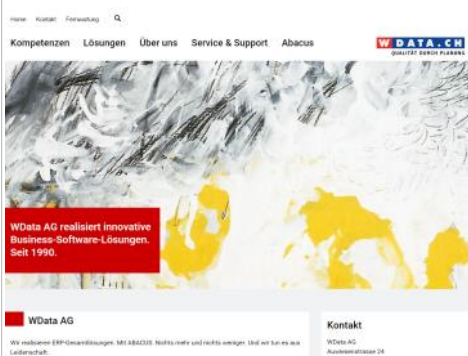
Home Kontakt Fernwartung

Kompetenzen Lösungen Über uns Service & Support Abacus

WDATA.CH
QUALITÄT DURCH PLANUNG

WData AG realisiert innovative Business-Software-Lösungen. Seit 1990.

WData AG

Wir realisieren ERP-Gesamtlösungen. Mit ABACUS. Nichts mehr und nichts weniger. Und wir tun es aus Leidenschaft.

Kontakt

WData AG
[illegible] 24